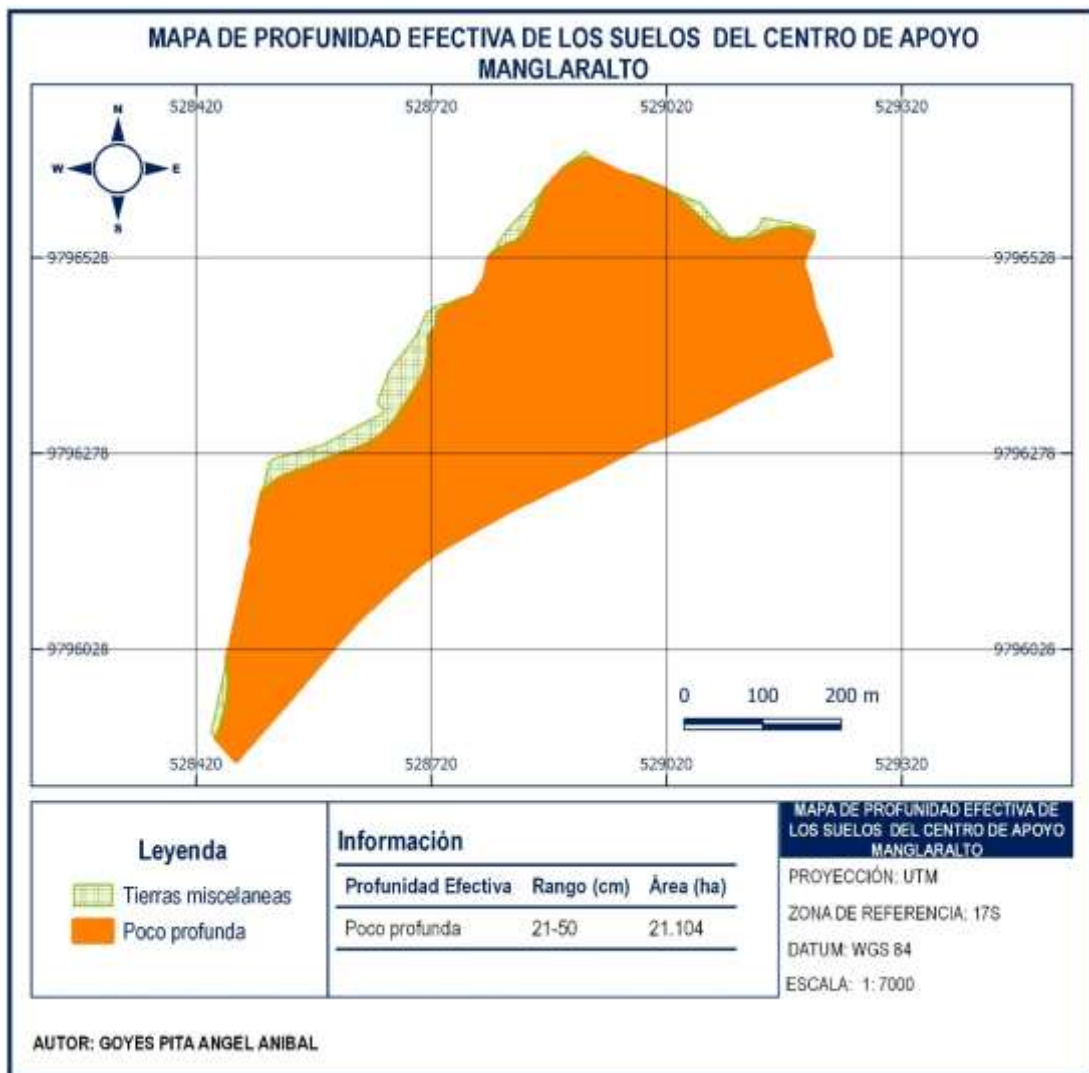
MAPA DE PROFUNIDAD EFECTIVA DE LOS SUELOS DEL CENTRO DE APOYO MANGLARALTO

528420
528720
529020
529320

N
W
E
S

9796528
9796528
9796278
9796278
9796028
9796028

0 100 200 m

528420
528720
529020
529320

Leyenda

Tierras miscelaneas

Poco profunda

Información

| Profundidad Efectiva | Rango (cm) | Área (ha) |
|---|---|---|
| Poco profunda | 21-50 | 21.104 |

MAPA DE PROFUNIDAD EFECTIVA DE LOS SUELOS DEL CENTRO DE APOYO MANGLARALTO

PROYECCIÓN: UTM

ZONA DE REFERENCIA: 17S

DATUM: WGS 84

ESCALA: 1: 7000

AUTOR: GOYES PITA ANGEL ANIBAL